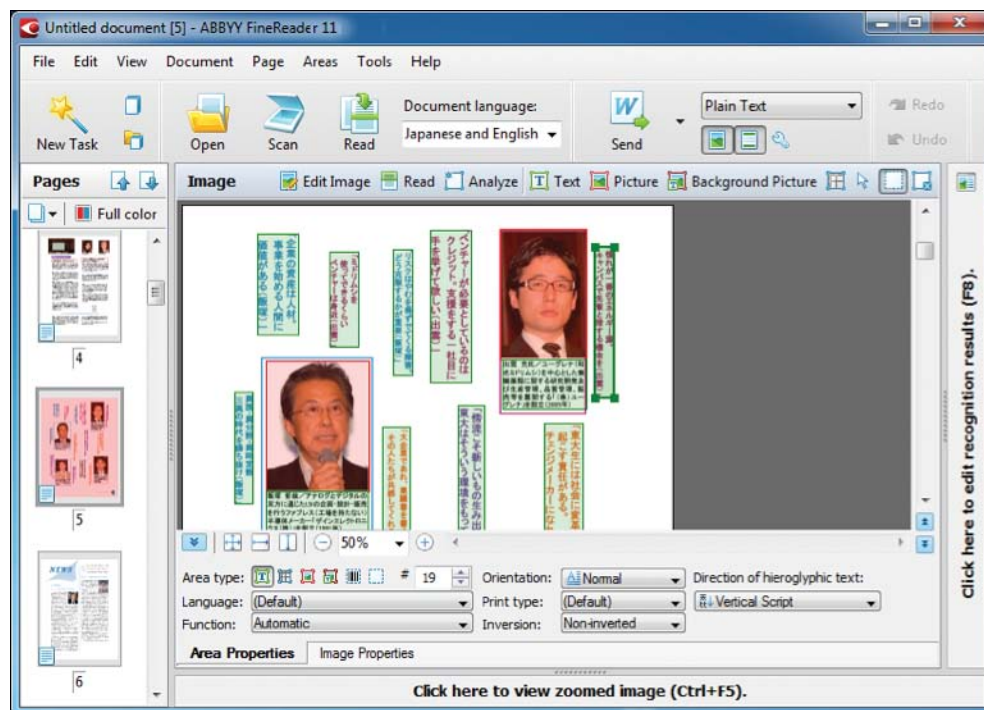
Untitled document [5] - ABBYY FineReader 11

File Edit View Document Page Areas Tools Help

New Task Open Scan Read Document language: Japanese and English Send Plain Text Redo Undo

Pages Full color

4

5

6

Image Edit Image Read Analyze Text Picture Background Picture

企業の資産は人材。事業を始める人間に価値がある（飯塚）

ベンチャーが必要としているのはクレジット。支援をする一流の社員に手を挙げて欲しい（出口）

東大生には社会に変革を起こす責任がある。チェンジメーカーになれ

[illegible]

50%

Area type: # 19 Orientation: Normal Direction of hieroglyphic text:
Language: (Default) Print type: (Default) Vertical Script
Function: Automatic Inversion: Non-inverted

Area Properties Image Properties

Click here to view zoomed image (Ctrl+F5).

Click here to edit recognition results (F8).